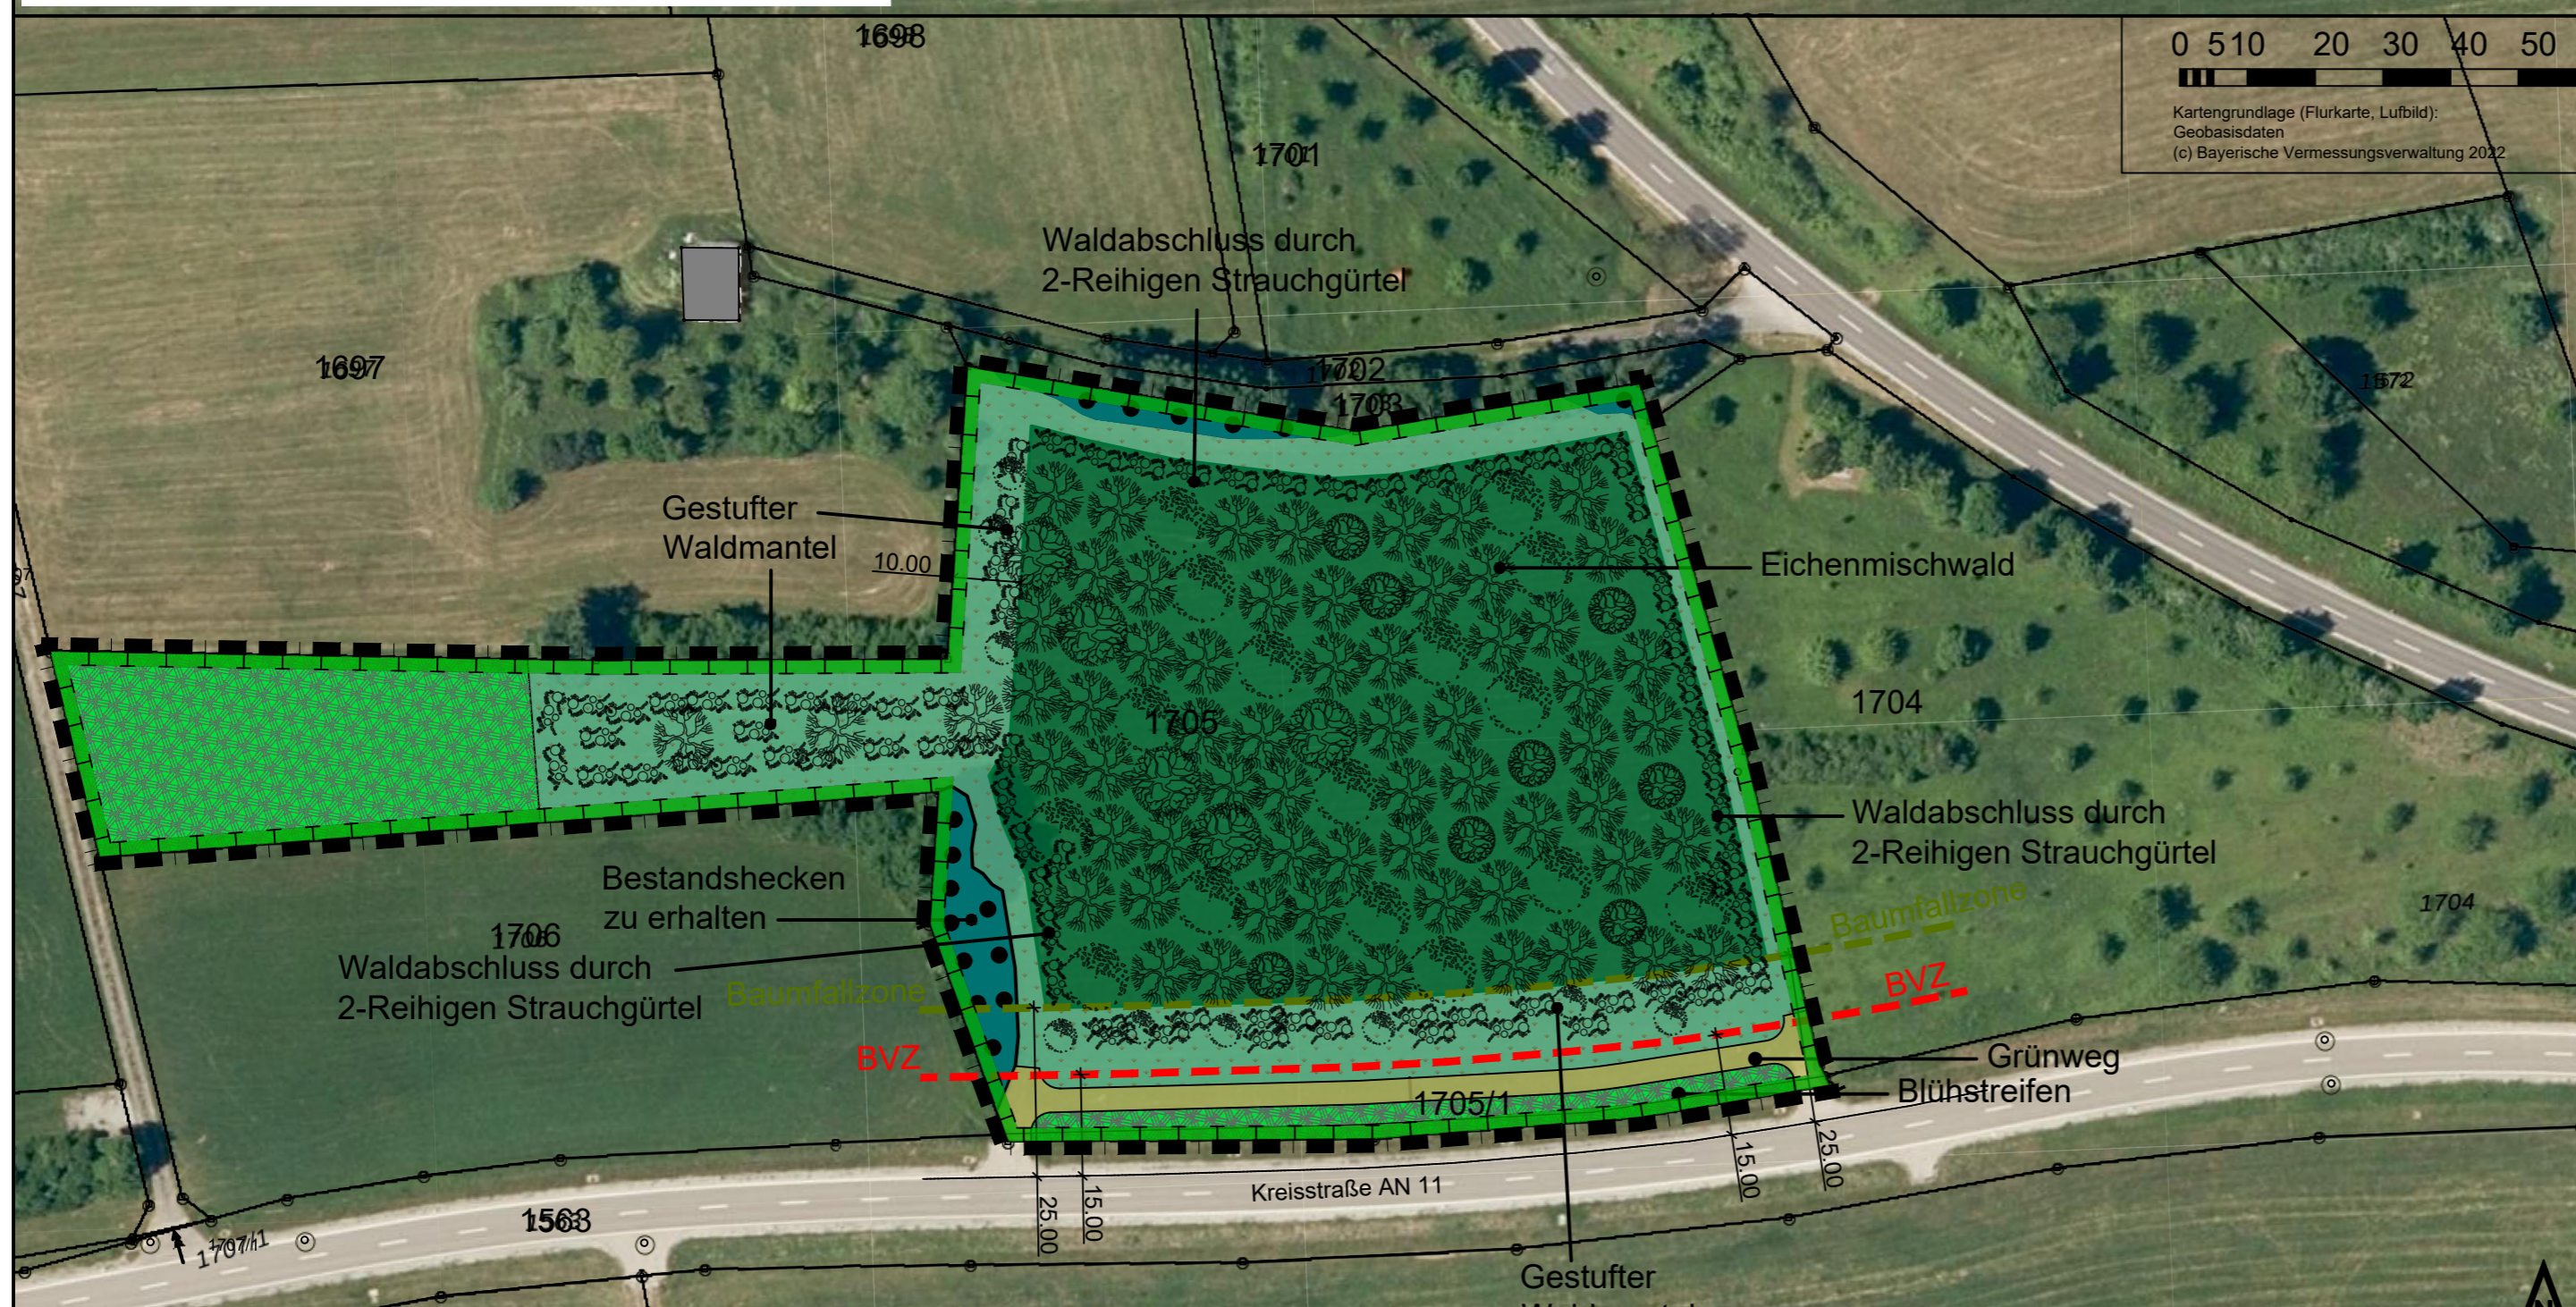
1698

0 5 10 20 30 40 50

Kartengrundlage (Flurkarte, Lufbild):
Geobasisdaten
(c) Bayerische Vermessungsverwaltung 2022

1701

Waldabschluss durch
2-Reihigen Strauchgürtel

1697

1702
1703

1572

Gestufter
Waldmantel

10.00

Eichenmischwald

1705

1704

Waldabschluss durch
2-Reihigen Strauchgürtel

1704

Baumfallzone

Bestandshecken
zu erhalten

1706

Waldabschluss durch
2-Reihigen Strauchgürtel

Baumfallzone

BVZ

BVZ

Grünweg

Blühstreifen

1705/1

15.00

25.00

Kreisstraße AN 11

25.00

15.00

1563

1707/1

Gestufter
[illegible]